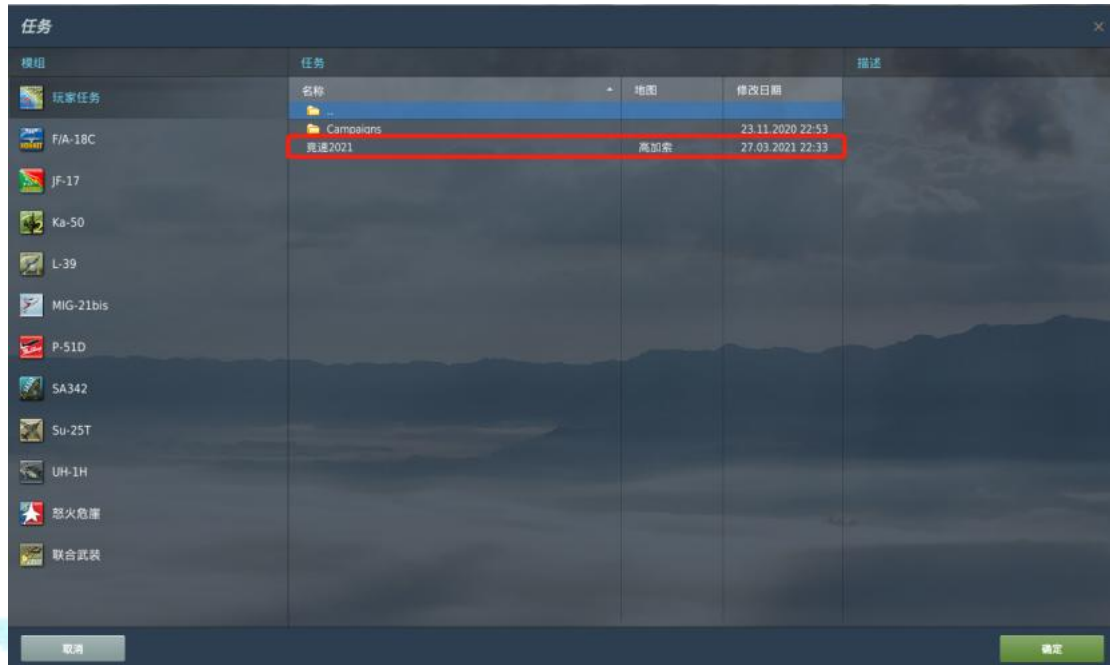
任务

模组
玩家任务
F/A-18C
JF-17
Ka-50
L-39
MIG-21bis
P-51D
SA342
Su-25T
UH-1H
怒火危崖
联合武装

任务

| 名称 | 地图 | 修改日期 |
|---|---|---|
| .. | | |
| Campaigns | | 23.11.2020 22:53 |
| 竞速2021 | 高加索 | 27.03.2021 22:33 |

描述

取消
确定